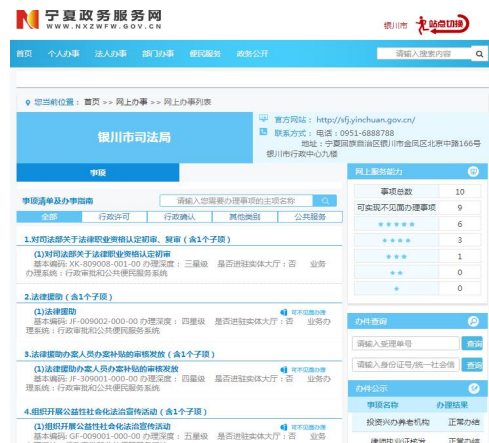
宁夏政务服务网
WWW.NXZWFW.GOV.CN
银川市 站点切换

首页 个人办事 法人办事 部门办事 便民服务 政务公开
请输入搜索内容

您当前位置： 首页 >> 网上办事 >> 网上办事列表

银川市司法局
官方网站：http://sfj.yinchuan.gov.cn/
联系方式：电话：0951-6888788
地址：宁夏回族自治区银川市金凤区北京中路166号银川市行政中心九楼

事项

事项清单及办事指南
请输入您需要办理事项的主项名称

全部 行政许可 行政确认 其他类别 公共服务

1.对司法部关于法律职业资格认定初审、复审（含1个子项）
(1)对司法部关于法律职业资格认定初审
基本编码：XK-809008-001-00 办理深度：三星级 是否进驻实体大厅：否 业务办理系统：行政审批和公共便民服务系统

2.法律援助（含1个子项）
(1)法律援助 异不见面办理
基本编码：JF-009002-000-00 办理深度：四星级 是否进驻实体大厅：否 业务办理系统：行政审批和公共便民服务系统

3.法律援助办案人员办案补贴的审核发放（含1个子项）
(1)法律援助办案人员办案补贴的审核发放 异不见面办理
基本编码：JF-309001-000-00 办理深度：四星级 是否进驻实体大厅：否 业务办理系统：行政审批和公共便民服务系统

4.组织开展公益性社会化法治宣传活动（含1个子项）
(1)组织开展公益性社会化法治宣传活动 异不见面办理
基本编码：GF-009001-000-00 办理深度：五星级 是否进驻实体大厅：否 业务

网上服务能力
| 事项总数 | 10 |
|---|---|
| 可实现不见面办理事项 | 9 |
| ★★★★★ | 6 |
| ★★★★ | 3 |
| ★★★ | 1 |
| ★★ | 0 |
| ★ | 0 |

办件查询
请输入受理单号 查询
请输入身份证号/统一社会信 查询

办件公示
| 事项名称 | 办理结果 |
|---|---|
| 投资兴办养老机构 | 正常办结 |
| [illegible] | 正常办结 |